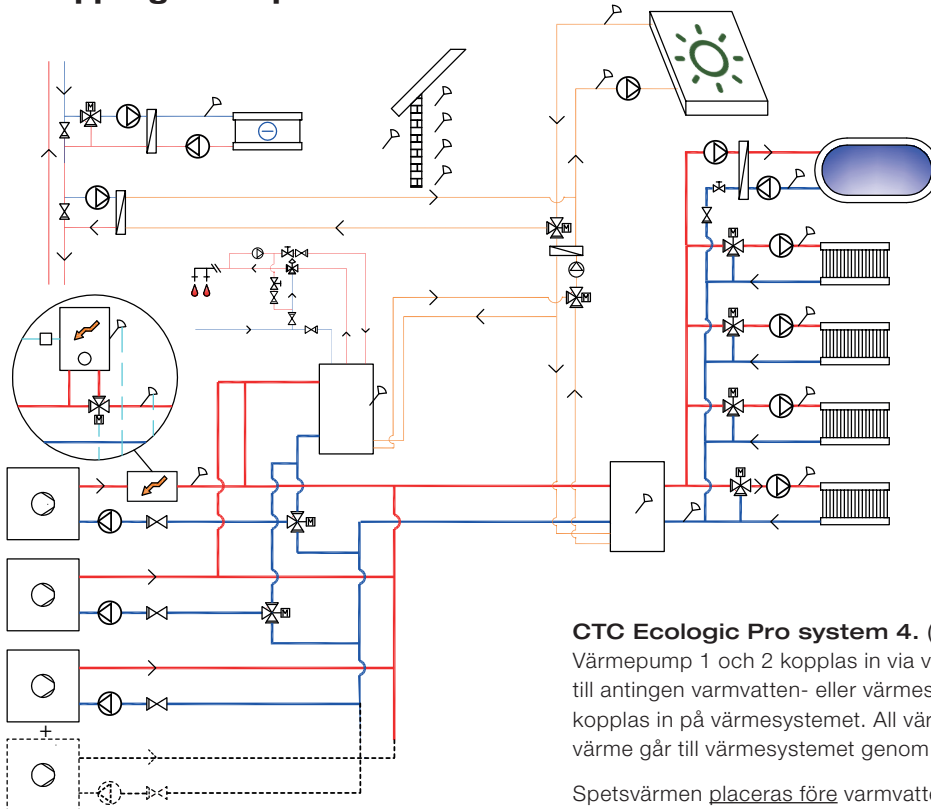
CTC Ecologic Pro system 4. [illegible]
Värmepump 1 och 2 kopplas in via v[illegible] till antingen varmvatten- eller värmes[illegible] kopplas in på värmesystemet. All vär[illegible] värme går till värmesystemet genom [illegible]

Spetsvärmen placeras före varmvatt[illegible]